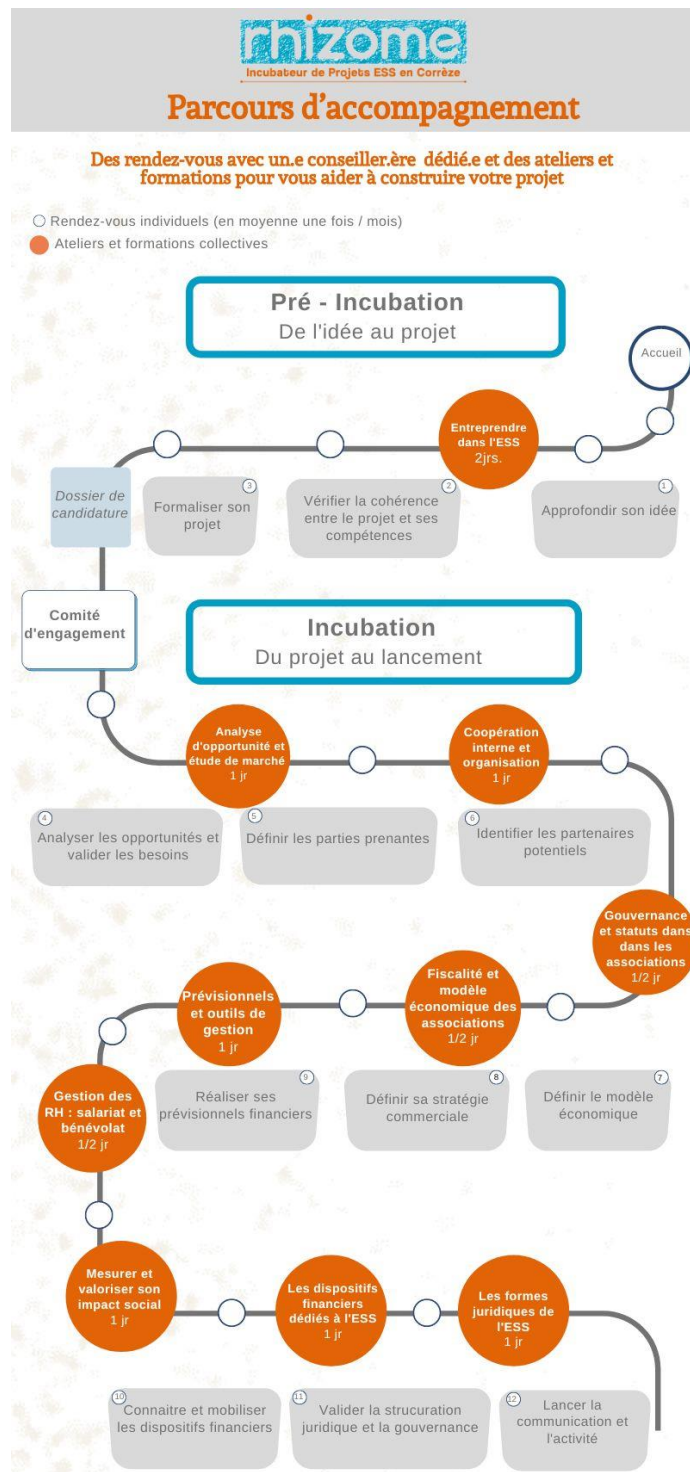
rhizome
Incubateur de Projets ESS en Corrèze

Parcours d'accompagnement

Des rendez-vous avec un.e conseiller.ère dédié.e et des ateliers et formations pour vous aider à construire votre projet

Rendez-vous individuels (en moyenne une fois / mois)
Ateliers et formations collectives

Pré - Incubation
De l'idée au projet

Accueil

Entreprendre dans l'ESS 2jrs.

Dossier de candidature

3 Formaliser son projet

2 Vérifier la cohérence entre le projet et ses compétences

1 Approfondir son idée

Comité d'engagement

Incubation
Du projet au lancement

Analyse d'opportunité et étude de marché 1 jr

Coopération interne et organisation 1 jr

4 Analyser les opportunités et valider les besoins

5 Définir les parties prenantes

6 Identifier les partenaires potentiels

Gouvernance et statuts dans dans les associations 1/2 jr

Prévisionnels et outils de gestion 1 jr

Fiscalité et modèle économique des associations 1/2 jr

Gestion des RH : salariat et bénévolat 1/2 jr

9 Réaliser ses prévisionnels financiers

8 Définir sa stratégie commerciale

7 Définir le modèle économique

Mesurer et valoriser son impact social 1 jr

Les dispositifs financiers dédiés à l'ESS 1 jr

Les formes juridiques de l'ESS 1 jr

10 Connaitre et mobiliser les dispositifs financiers

11 Valider la strucuration juridique et la gouvernance

12 Lancer la communication et l'activité